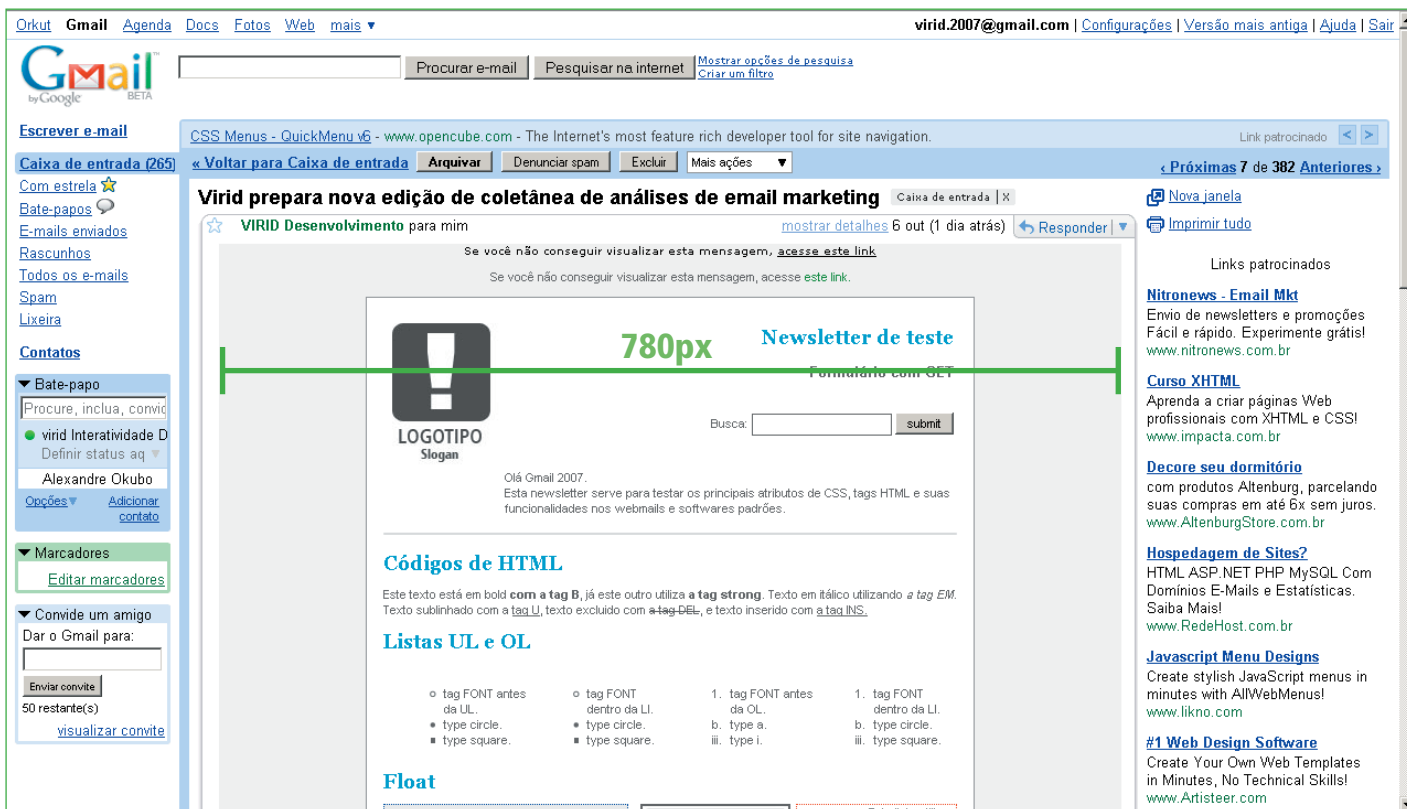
Orkut Gmail Agenda Docs Fotos Web mais ▾

virid.2007@gmail.com | Configurações | Versão mais antiga | Ajuda | Sair

Gmail by Google BETA

Procurar e-mail Pesquisar na internet Mostrar opções de pesquisa Criar um filtro

Escrever e-mail

CSS Menus - QuickMenu v6 - www.opencube.com - The Internet's most feature rich developer tool for site navigation. Link patrocinado

Caixa de entrada (265)
Com estrela
Bate-papos
E-mails enviados
Rascunhos
Todos os e-mails
Spam
Lixeira

Contatos

▾ Bate-papo
Procure, inclua, convid
virid Interatividade D
Definir status aq
Alexandre Okubo
Opções Adicionar contato

▾ Marcadores
Editar marcadores

▾ Convide um amigo
Dar o Gmail para:
Enviar convite
50 restante(s)
visualizar convite

« Voltar para Caixa de entrada Arquivar Denunciar spam Excluir Mais ações

‹ Próximas 7 de 382 Anteriores ›

Virid prepara nova edição de coletânea de análises de email marketing Caixa de entrada | X

VIRID Desenvolvimento para mim mostrar detalhes 6 out (1 dia atrás) Responder

Se você não conseguir visualizar esta mensagem, acesse este link

Se você não conseguir visualizar esta mensagem, acesse este link.

780px

Newsletter de teste

Formulário com GET

LOGOTIPO
Slogan

Busca: submit

Olá Gmail 2007.
Esta newsletter serve para testar os principais atributos de CSS, tags HTML e suas funcionalidades nos webmails e softwares padrões.

Códigos de HTML

Este texto está em bold com a tag B, já este outro utiliza a tag strong. Texto em itálico utilizando a tag EM. Texto sublinhado com a tag U, texto excluido com a tag DEL, e texto inserido com a tag INS.

Listas UL e OL

tag FONT antes da UL.
type circle.
type square.

tag FONT dentro da LI.
type circle.
type square.

1. tag FONT antes da OL.
b. type a.
iii. type i.

1. tag FONT dentro da LI.
b. type circle.
iii. type square.

Float

Nova janela
Imprimir tudo

Links patrocinados

Nitronews - Email Mkt
Envio de newsletters e promoções Fácil e rápido. Experimente grátis!
www.nitronews.com.br

Curso XHTML
Aprenda a criar páginas Web profissionais com XHTML e CSS!
www.impacta.com.br

Decore seu dormitório
com produtos Altenburg, parcelando suas compras em até 6x sem juros.
www.AltenburgStore.com.br

Hospedagem de Sites?
HTML ASP.NET PHP MySQL Com Domínios E-Mails e Estatísticas. Saiba Mais!
www.RedeHost.com.br

Javascript Menu Designs
Create stylish JavaScript menus in minutes with AllWebMenus!
www.likno.com

#1 Web Design Software
Create Your Own Web Templates in Minutes, No Technical Skills!
www.Artisteer.com